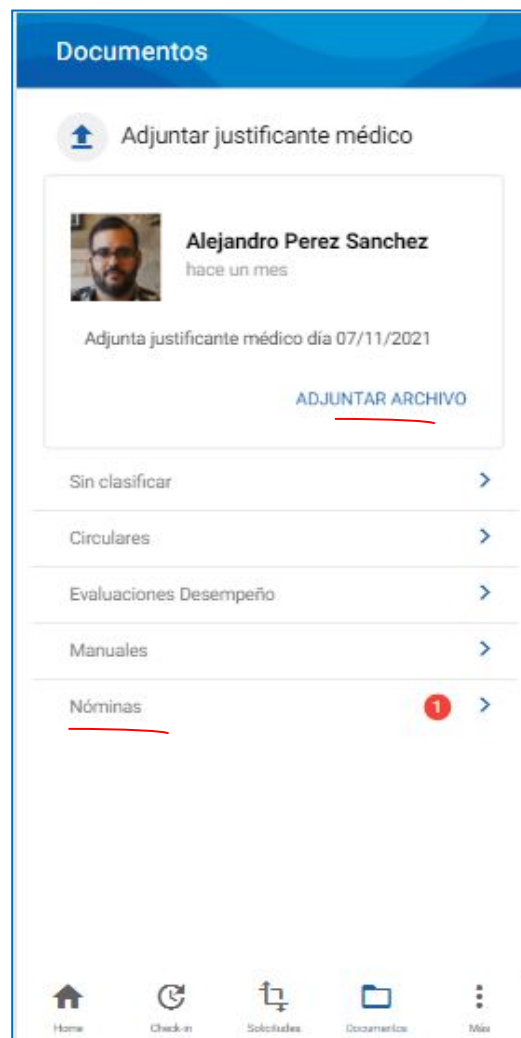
Documentos

Adjuntar justificante médico

Alejandro Perez Sanchez
hace un mes

Adjunta justificante médico día 07/11/2021

ADJUNTAR ARCHIVO

Sin clasificar

Circulares

Evaluaciones Desempeño

Manuales

Nóminas 1

Home Check-in Solicitudes Documentos Más